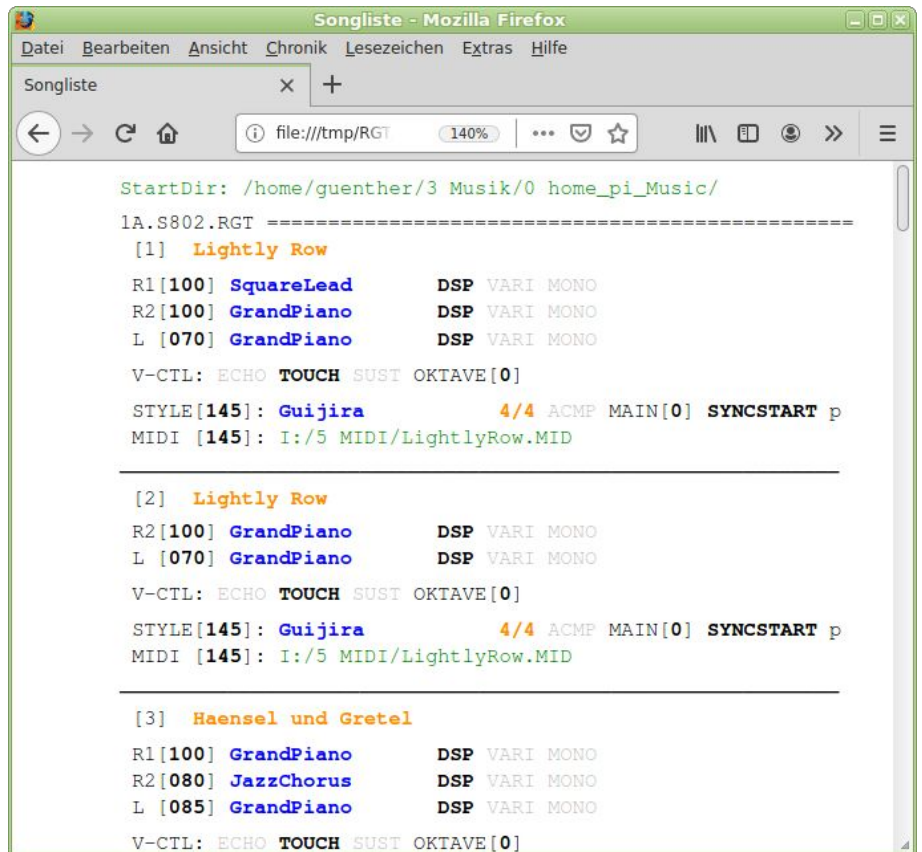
Songliste - Mozilla Firefox

Datei Bearbeiten Ansicht Chronik Lesezeichen Extras Hilfe

Songliste

file:///tmp/RGT 140% ···

StartDir: /home/guenther/3 Musik/0 home_pi_Music/

1A.S802.RGT ================================================

[1] Lightly Row

R1[100] SquareLead DSP VARI MONO
R2[100] GrandPiano DSP VARI MONO
L [070] GrandPiano DSP VARI MONO

V-CTL: ECHO TOUCH SUST OKTAVE[0]

STYLE[145]: Guijira 4/4 ACMP MAIN[0] SYNCSTART p
MIDI [145]: I:/5 MIDI/LightlyRow.MID

[2] Lightly Row

R2[100] GrandPiano DSP VARI MONO
L [070] GrandPiano DSP VARI MONO

V-CTL: ECHO TOUCH SUST OKTAVE[0]

STYLE[145]: Guijira 4/4 ACMP MAIN[0] SYNCSTART p
MIDI [145]: I:/5 MIDI/LightlyRow.MID

[3] Haensel und Gretel

R1[100] GrandPiano DSP VARI MONO
R2[080] JazzChorus DSP VARI MONO
L [085] GrandPiano DSP VARI MONO

V-CTL: ECHO TOUCH SUST OKTAVE[0]